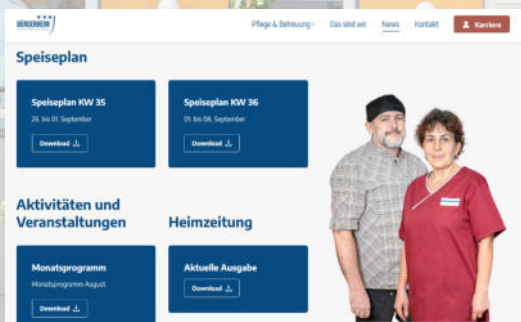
BÜRGERHEIM

Pflege & Betreuung ⌄ Das sind wir News Kontakt Karriere

Speiseplan

Speiseplan KW 35
26. bis 01. September
Download

Speiseplan KW 36
01. bis 08. September
Download

Aktivitäten und Veranstaltungen

Monatsprogramm
Monatsprogramm August
Download

Heimzeitung

Aktuelle Ausgabe
Download